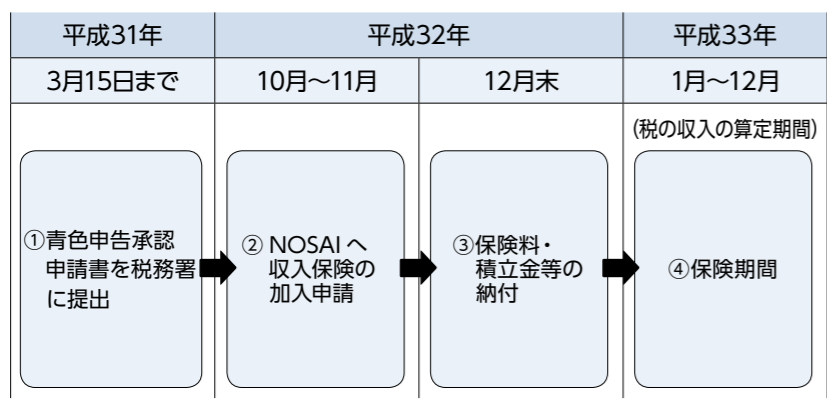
| 平成31年 | 平成32年 | | 平成33年 |
|---|---|---|---|
| 3月15日まで | 10月～11月 | 12月末 | 1月～12月 |

(税の収入の算定期間)

①青色申告承認申請書を税務署に提出

② NOSAI へ収入保険の加入申請

③保険料・積立金等の納付

④保険期間